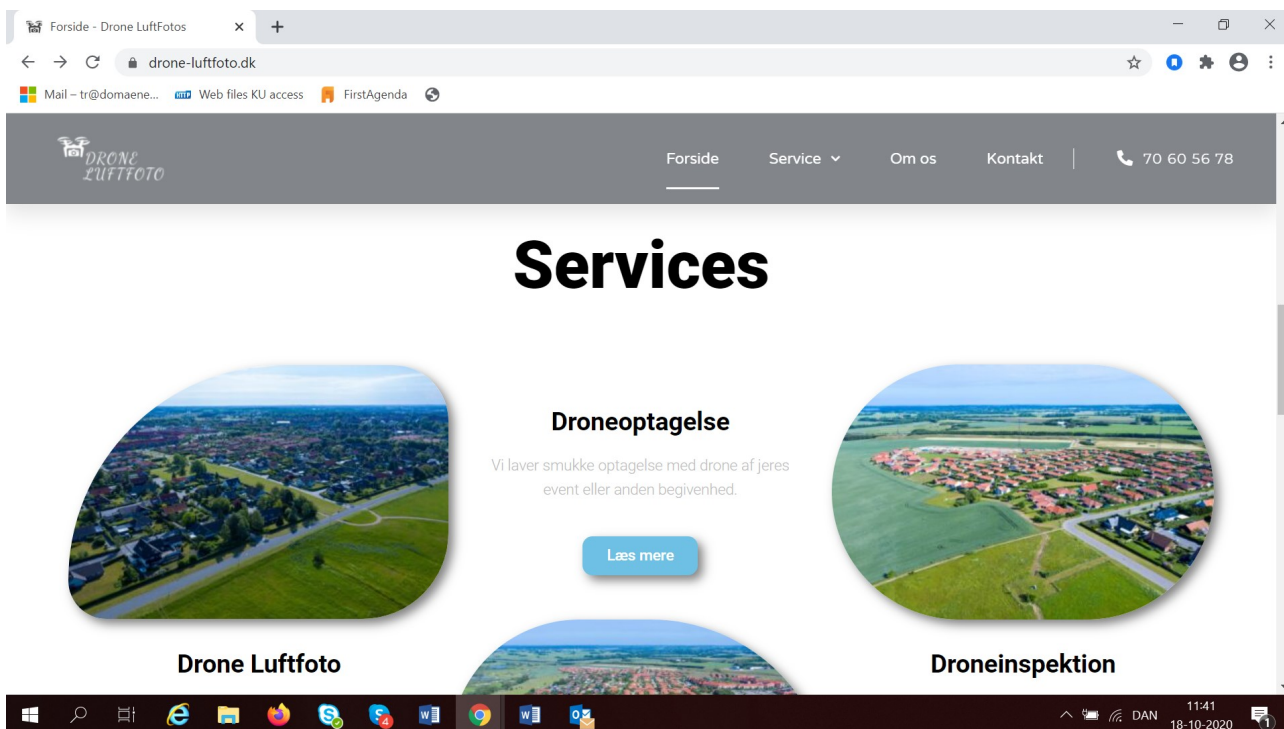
Forside - Drone LuftFotos

drone-luftfoto.dk

Mail – tr@domaene... Web files KU access FirstAgenda

DRONE LUFTFOTO

Forside Service Om os Kontakt 70 60 56 78

Services

Droneoptagelse

Vi laver smukke optagelse med drone af jeres event eller anden begivenhed.

Læs mere

Drone Luftfoto

Droneinspektion

DAN 11:41 18-10-2020